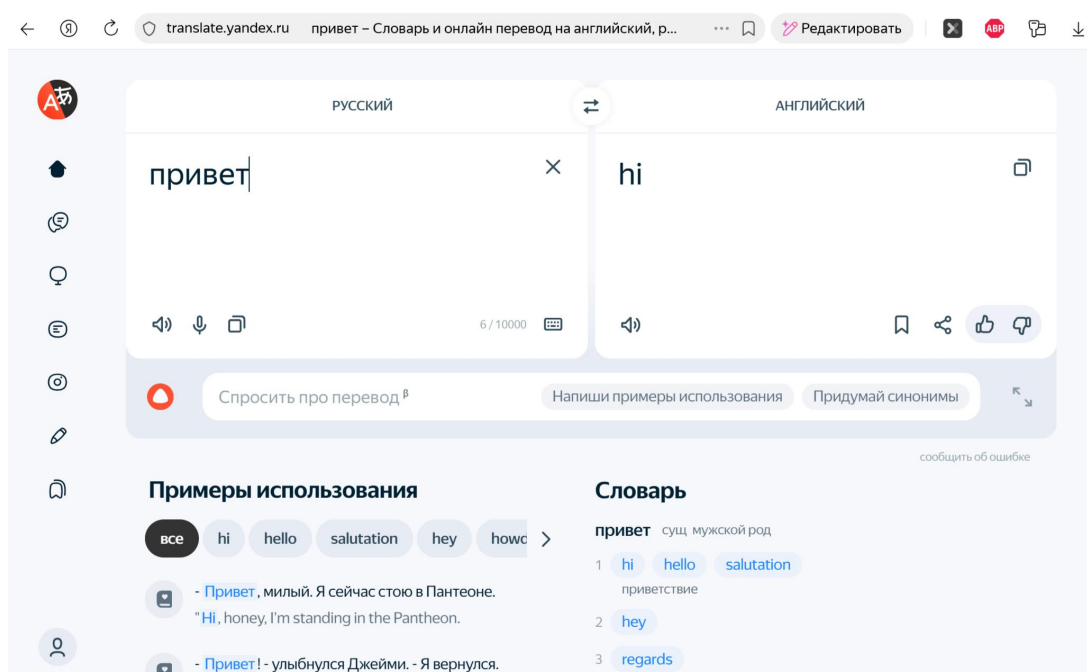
translate.yandex.ru привет – Словарь и онлайн перевод на английский, р... Редактировать

РУССКИЙ

АНГЛИЙСКИЙ

привет

hi

6 / 10000

Спросить про перевод β

Напиши примеры использования

Придумай синонимы

сообщить об ошибке

Примеры использования

все hi hello salutation hey howd

- Привет, милый. Я сейчас стою в Пантеоне.
"Hi, honey, I'm standing in the Pantheon.

- Привет! - улыбнулся Джейми. - Я вернулся.

Словарь

привет сущ мужской род

1 hi hello salutation
приветствие

2 hey

3 regards